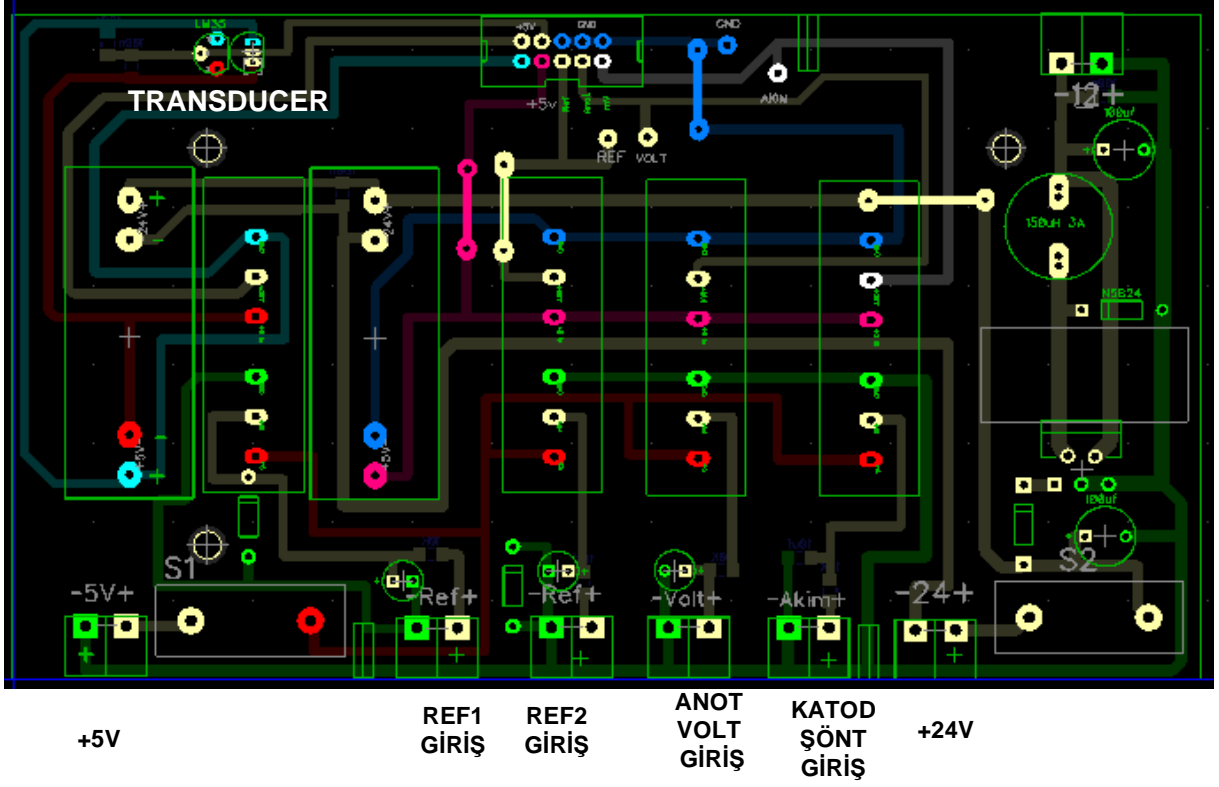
LM35

TRANSDUCER

+5V GND

+5v

REF VOLT

GND

AKIM

-12+

100uf

150uH 3A

24V

24V

5V

5V

N5824

100uf

S1

S2

-5V+

-Ref+

-Ref+

-Volt+

-Akim+

-24+

+5V

REF1 GİRİŞ

REF2 GİRİŞ

ANOT VOLT GİRİŞ

KATOD ŞÖNT GİRİŞ

+24V